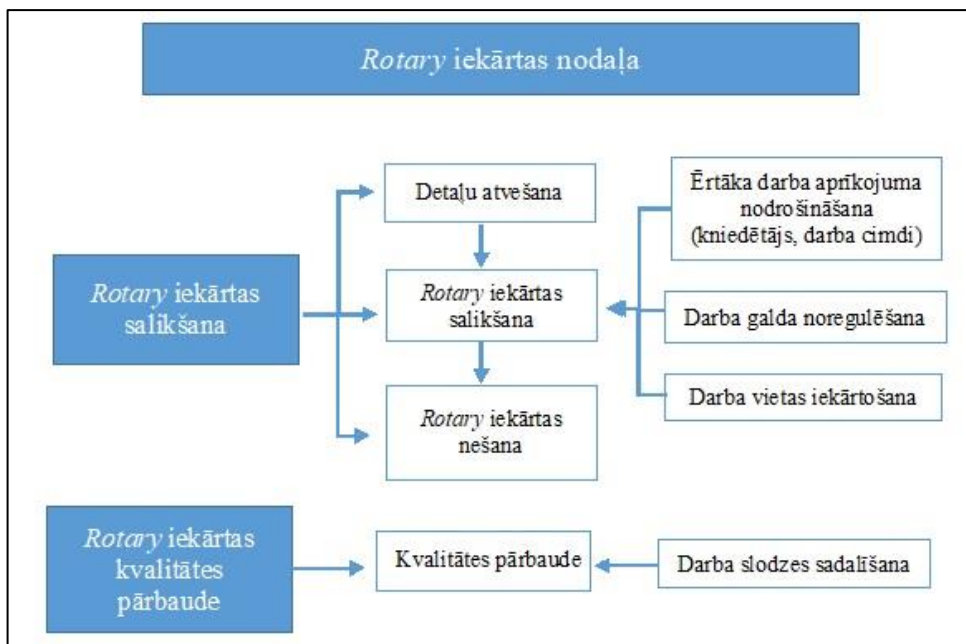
*Rotary* iekārtas nodaļa

*Rotary* iekārtas salikšana

Detaļu atvešana

*Rotary* iekārtas salikšana

*Rotary* iekārtas nešana

Ērtāka darba aprīkojuma nodrošināšana (kniedētājs, darba cimdi)

Darba galda noregulēšana

Darba vietas iekārtošana

*Rotary* iekārtas kvalitātes pārbaude

Kvalitātes pārbaude

Darba slodzes sadalīšana